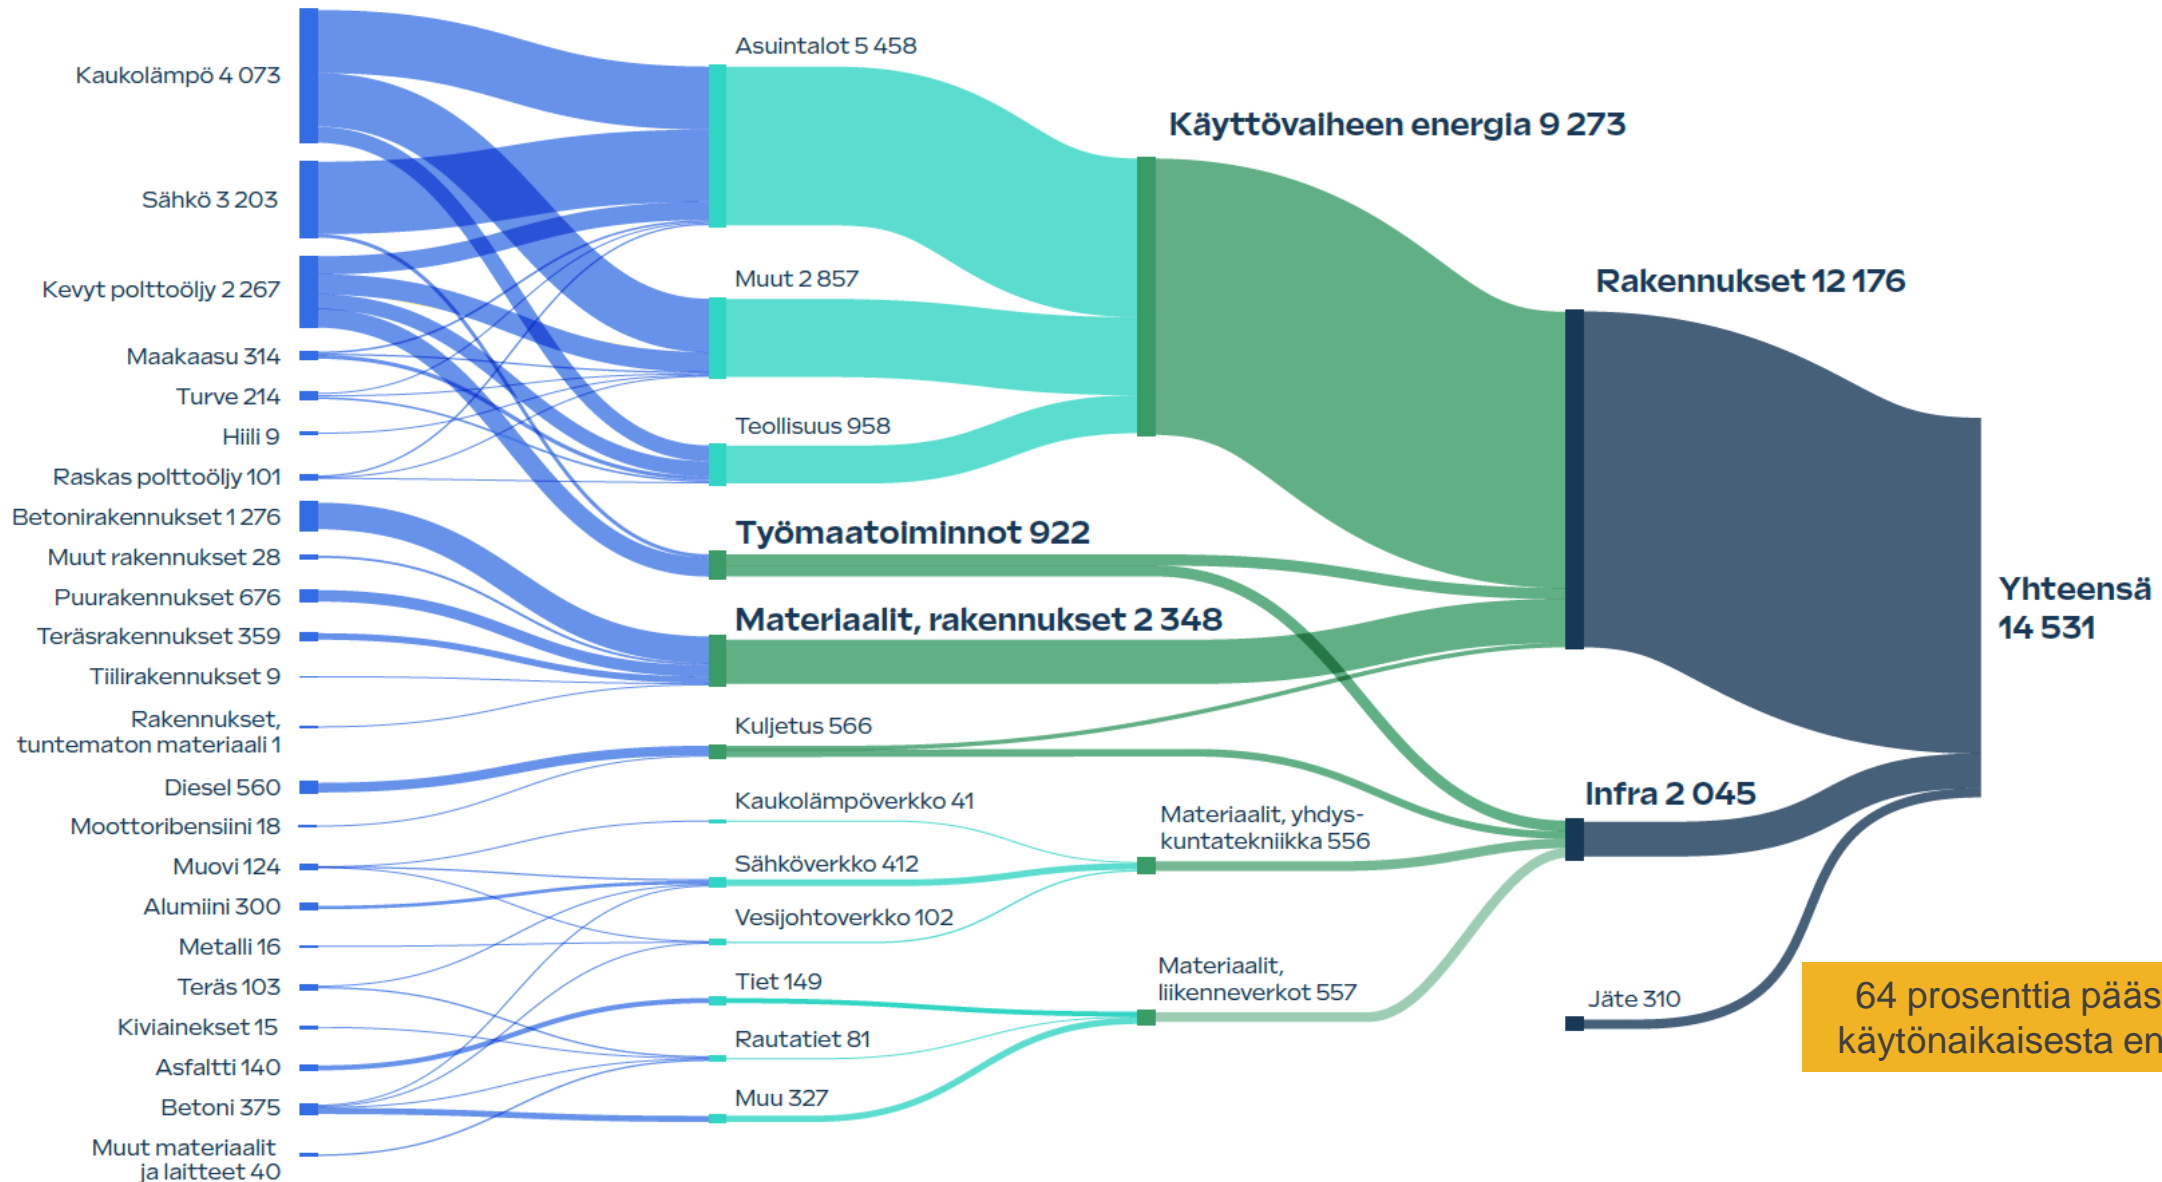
Kaukolämpö 4 073
Sähkö 3 203
Kevyt polttoöljy 2 267
Maakaasu 314
Turve 214
Hiili 9
Raskas polttoöljy 101
Betonirakennukset 1 276
Muut rakennukset 28
Puurakennukset 676
Teräsrakennukset 359
Tiilirakennukset 9
Rakennukset, tuntematon materiaali 1
Diesel 560
Moottoribensiini 18
Muovi 124
Alumiini 300
Metalli 16
Teräs 103
Kiviainekset 15
Asfaltti 140
Betoni 375
Muut materiaalit ja laitteet 40

Asuintalot 5 458
Muut 2 857
Teollisuus 958
Työmaatoiminnot 922
Materiaalit, rakennukset 2 348
Kuljetus 566
Kaukolämpöverkko 41
Sähköverkko 412
Vesijohtoverkko 102
Tiet 149
Rautatiet 81
Muu 327

Käyttövaiheen energia 9 273
Materiaalit, yhdyskuntatekniikka 556
Materiaalit, liikenneverkot 557

Rakennukset 12 176
Infra 2 045
Jäte 310

Yhteensä 14 531

64 prosenttia pääs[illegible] käytönaikaisesta en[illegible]